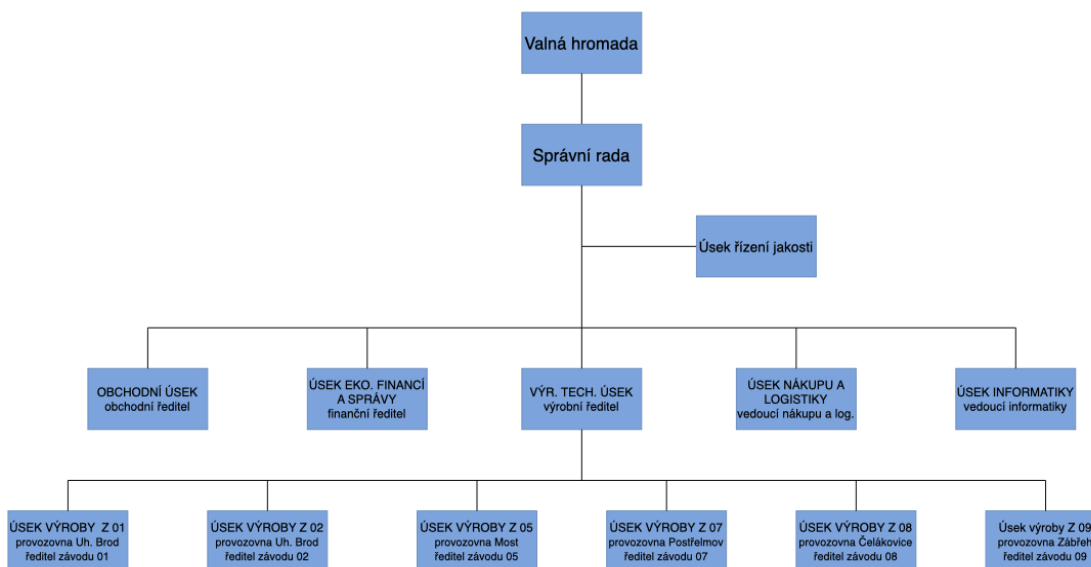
Valná hromada

Správní rada

Úsek řízení jakosti

OBCHODNÍ ÚSEK
obchodní ředitel

ÚSEK EKO. FINANCÍ A SPRÁVY
finanční ředitel

VÝR. TECH. ÚSEK
výrobní ředitel

ÚSEK NÁKUPU A LOGISTIKY
vedoucí nákupu a log.

ÚSEK INFORMATIKY
vedoucí informatiky

ÚSEK VÝROBY Z 01
provozovna Uh. Brod
ředitel závodu 01

ÚSEK VÝROBY Z 02
provozovna Uh. Brod
ředitel závodu 02

ÚSEK VÝROBY Z 05
provozovna Most
ředitel závodu 05

ÚSEK VÝROBY Z 07
provozovna Postřelmov
ředitel závodu 07

ÚSEK VÝROBY Z 08
provozovna Čelákovice
ředitel závodu 08

Úsek výroby Z 09
provozovna Zábřeh
ředitel závodu 09